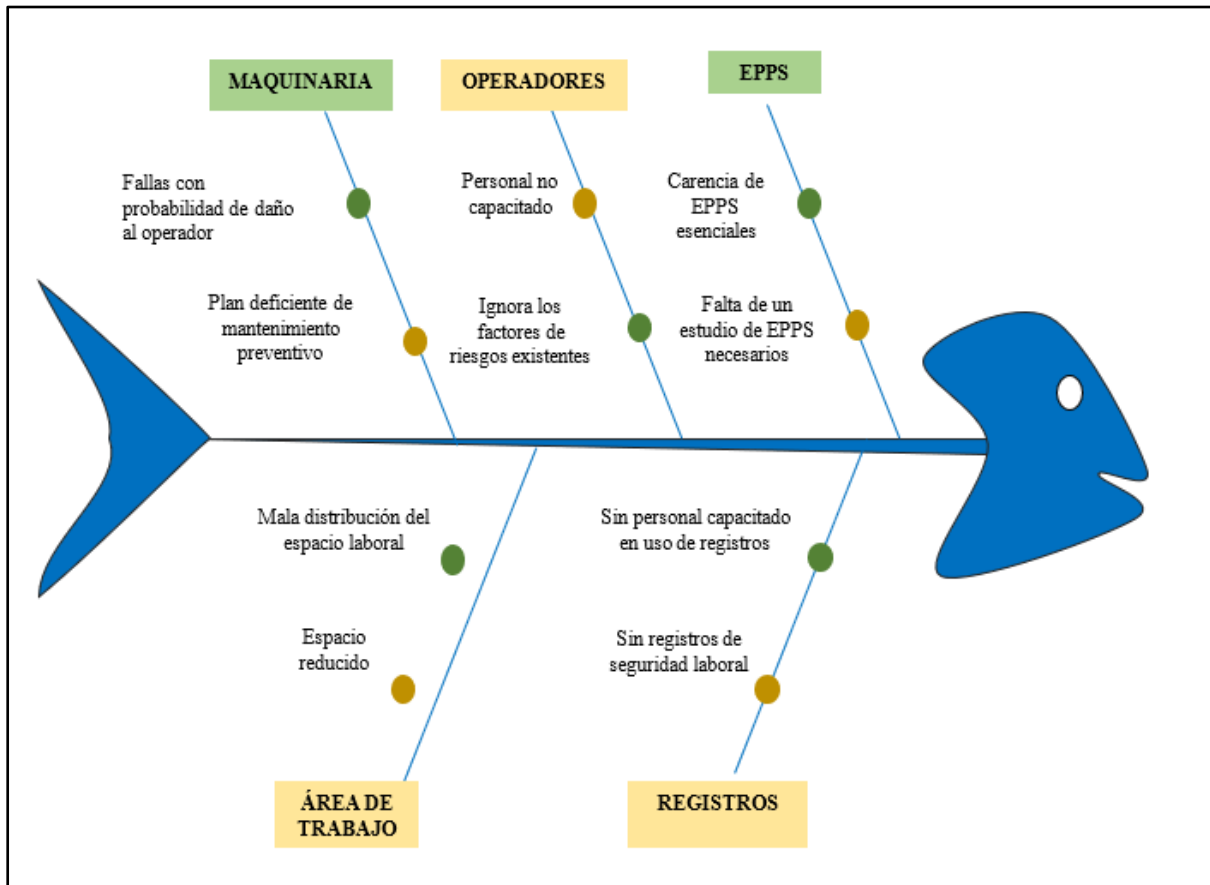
MAQUINARIA

OPERADORES

EPPS

Fallas con probabilidad de daño al operador

Plan deficiente de mantenimiento preventivo

Personal no capacitado

Ignora los factores de riesgos existentes

Carencia de EPPS esenciales

Falta de un estudio de EPPS necesarios

Mala distribución del espacio laboral

Espacio reducido

Sin personal capacitado en uso de registros

Sin registros de seguridad laboral

ÁREA DE TRABAJO

REGISTROS